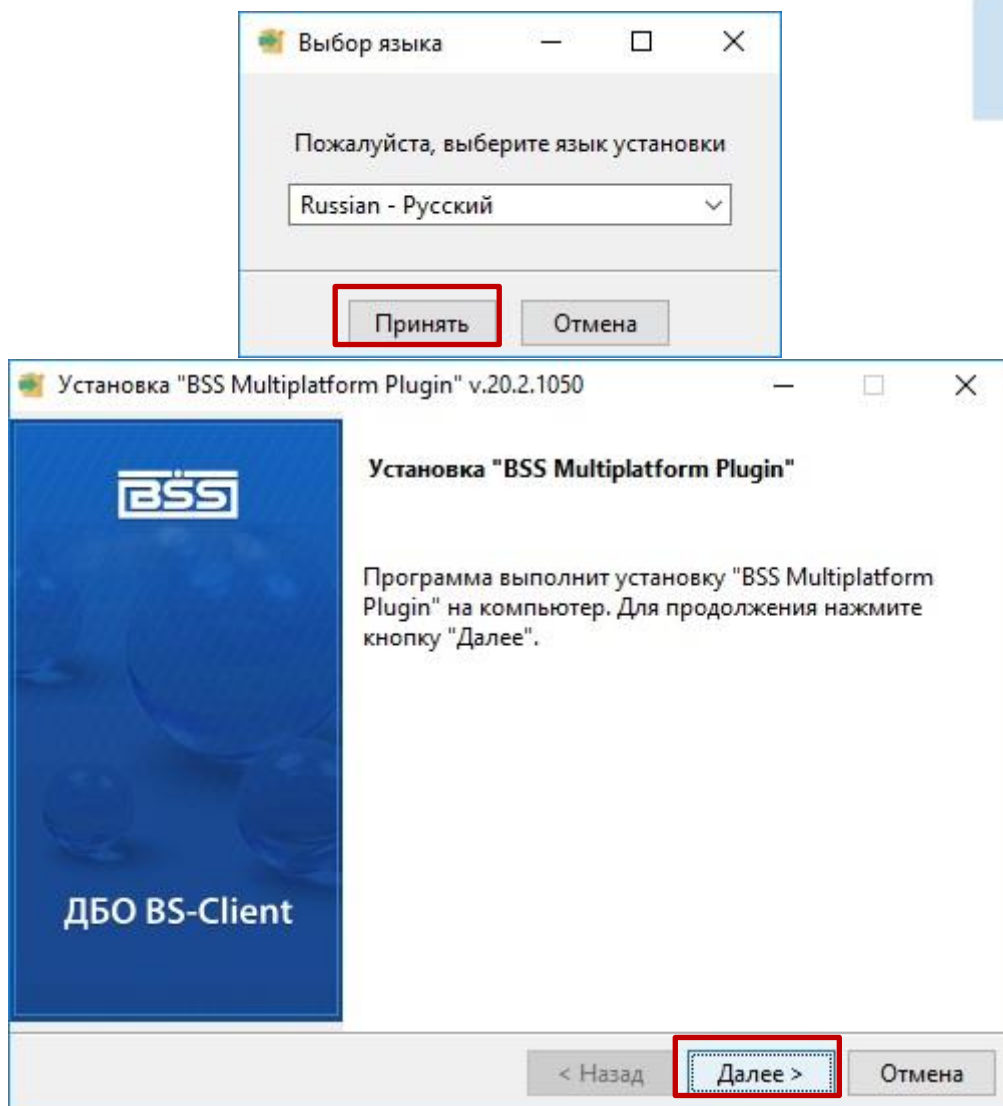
Выбор языка

Пожалуйста, выберите язык установки

Russian - Русский

Принять

Отмена

Установка "BSS Multiplatform Plugin" v.20.2.1050

BSS

ДБО BS-Client

Установка "BSS Multiplatform Plugin"

Программа выполнит установку "BSS Multiplatform Plugin" на компьютер. Для продолжения нажмите кнопку "Далее".

< Назад

Далее >

Отмена